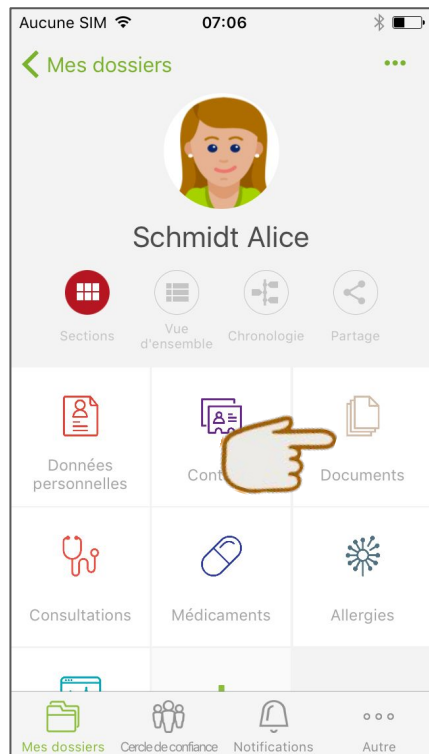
Aucune SIM 07:06

Mes dossiers •••

Schmidt Alice

Sections
Vue d'ensemble
Chronologie
Partage

Données personnelles
Cont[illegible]
Documents

Consultations
Médicaments
Allergies

Mes dossiers
Cercle de confiance
Notifications
Autre